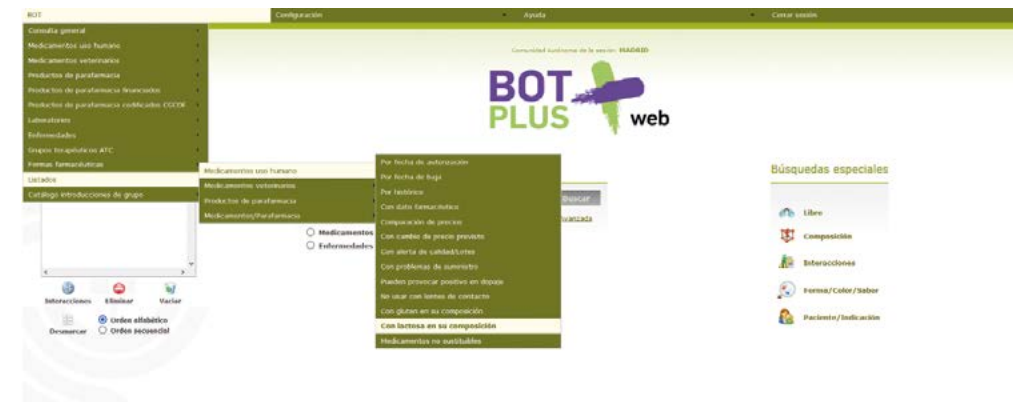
BOT
Configuración
Ayuda
Cerrar sesión

Consulta general
Medicamentos uso humano
Medicamentos veterinarios
Productos de parafarmacia
Productos de parafarmacia financiados
Productos de parafarmacia codificados CGCOF
Laboratorios
Enfermedades
Grupos terapéuticos ATC
Formas farmacéuticas
Listados
Catálogo introducciones de grupo

Medicamentos uso humano
Medicamentos veterinarios
Productos de parafarmacia
Medicamentos/Parafarmacia

Por fecha de autorización
Por fecha de baja
Por histórico
Con dato farmacéutico
Comparación de precios
Con cambio de precio previsto
Con alerta de calidad/Lotes
Con problemas de suministro
Pueden provocar positivo en dopaje
No usar con lentes de contacto
Con gluten en su composición
Con lactosa en su composición
Medicamentos no sustituibles

Comunidad autónoma de la sesión: MADRID

BOT PLUS web

Buscar
avanzada

Medicamentos
Enfermedades

Interacciones
Eliminar
Vaciar
Desmarcar
Orden alfabético
Orden secuencial

Búsquedas especiales
Libre
Composición
Interacciones
Forma/Color/Sabor
Paciente/Indicación